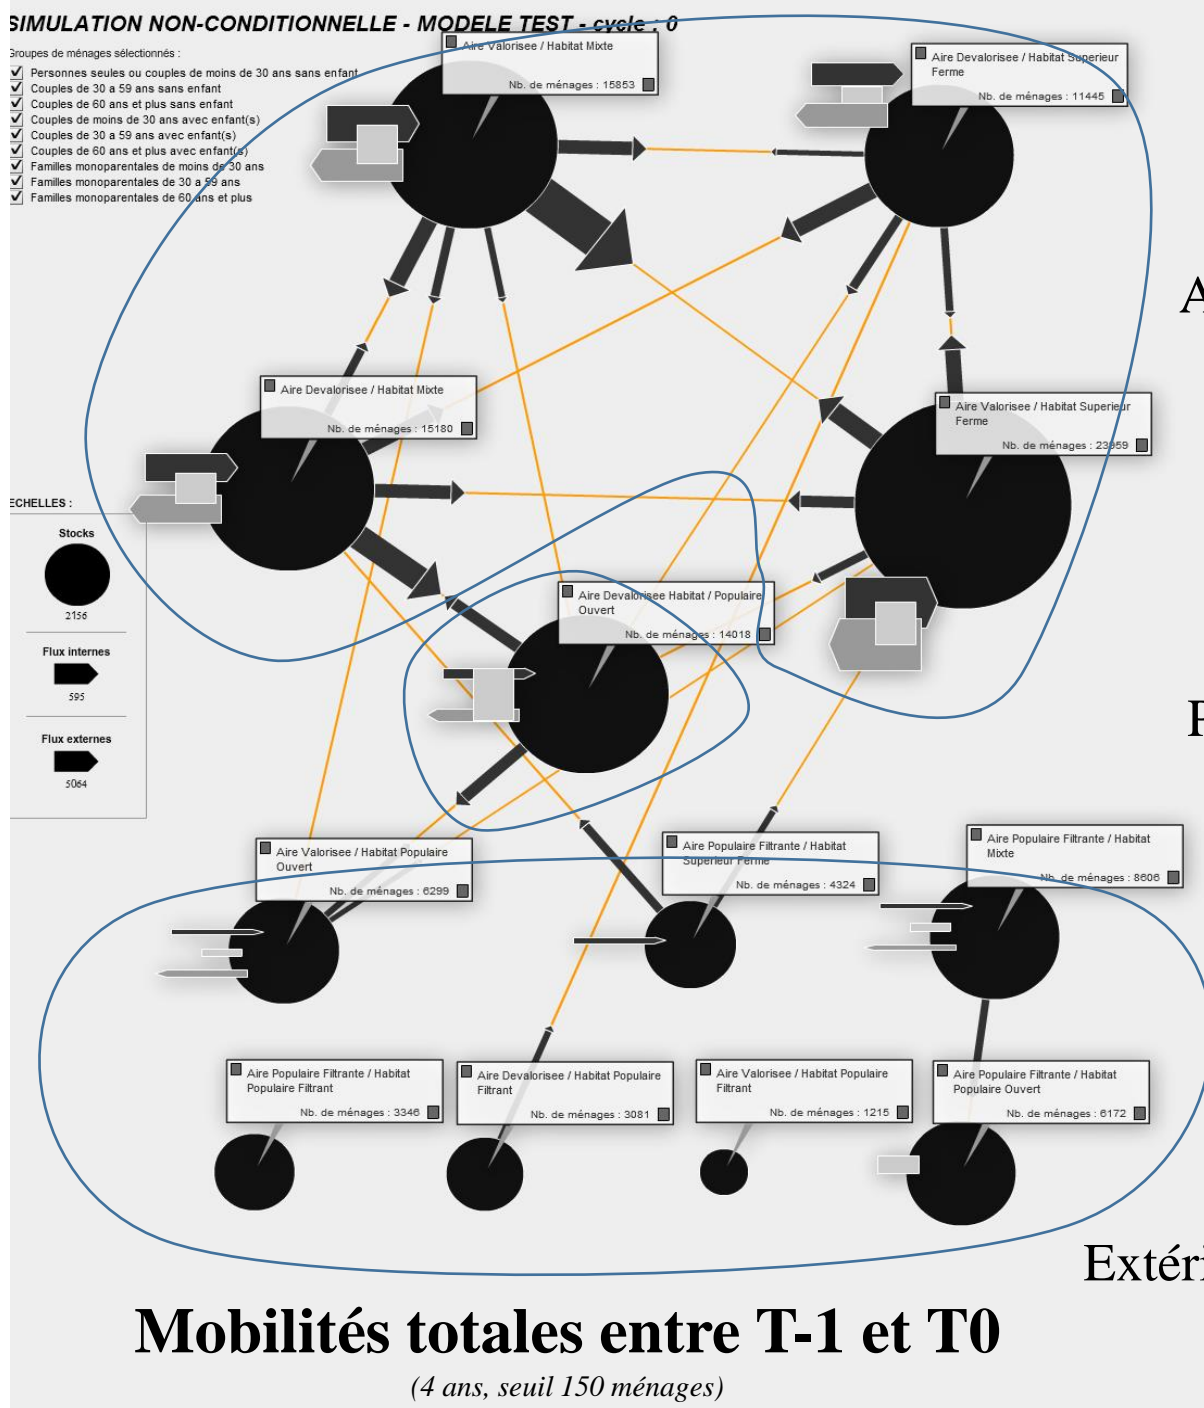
SIMULATION NON-CONDITIONNELLE - MODELE TEST - cycle : 0

Groupes de ménages sélectionnés :
Personnes seules ou couples de moins de 30 ans sans enfant
Couples de 30 a 59 ans sans enfant
Couples de 60 ans et plus sans enfant
Couples de moins de 30 ans avec enfant(s)
Couples de 30 a 59 ans avec enfant(s)
Couples de 60 ans et plus avec enfant(s)
Familles monoparentales de moins de 30 ans
Familles monoparentales de 30 a 59 ans
Familles monoparentales de 60 ans et plus

Aire Valorisee / Habitat Mixte
Nb. de ménages : 15853

Aire Devalorisee / Habitat Superieur Ferme
Nb. de ménages : 11445

A

Aire Devalorisee / Habitat Mixte
Nb. de ménages : 15180

Aire Valorisee / Habitat Superieur Ferme
Nb. de ménages : 23859

ECHELLES :
Stocks
2156
Flux internes
595
Flux externes
5064

Aire Devalorisee Habitat / Populaire Ouvert
Nb. de ménages : 14018

F

Aire Valorisee / Habitat Populaire Ouvert
Nb. de ménages : 6299

Aire Populaire Filtrante / Habitat Superieur Ferme
Nb. de ménages : 4324

Aire Populaire Filtrante / Habitat Mixte
Nb. de ménages : 8606

Aire Populaire Filtrante / Habitat Populaire Filtrant
Nb. de ménages : 3346

Aire Devalorisee / Habitat Populaire Filtrant
Nb. de ménages : 3081

Aire Valorisee / Habitat Populaire Filtrant
Nb. de ménages : 1215

Aire Populaire Filtrante / Habitat Populaire Ouvert
Nb. de ménages : 6172

Extéri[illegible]

Mobilités totales entre T-1 et T0
(4 ans, seuil 150 ménages)